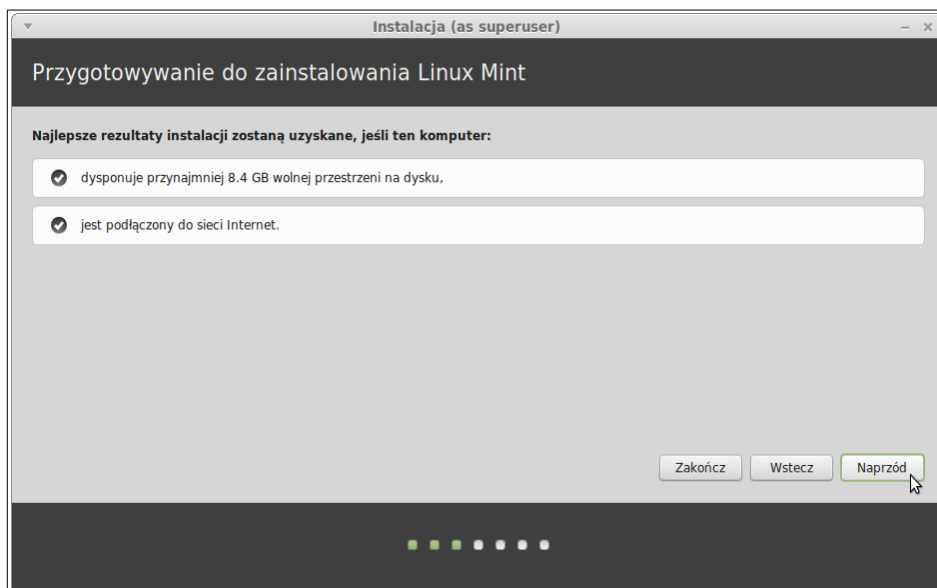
Instalacja (as superuser)

Przygotowywanie do zainstalowania Linux Mint

Najlepsze rezultaty instalacji zostaną uzyskane, jeśli ten komputer:

dysponuje przynajmniej 8.4 GB wolnej przestrzeni na dysku,

jest podłączony do sieci Internet.

Zakończ
Wstecz
Naprzód